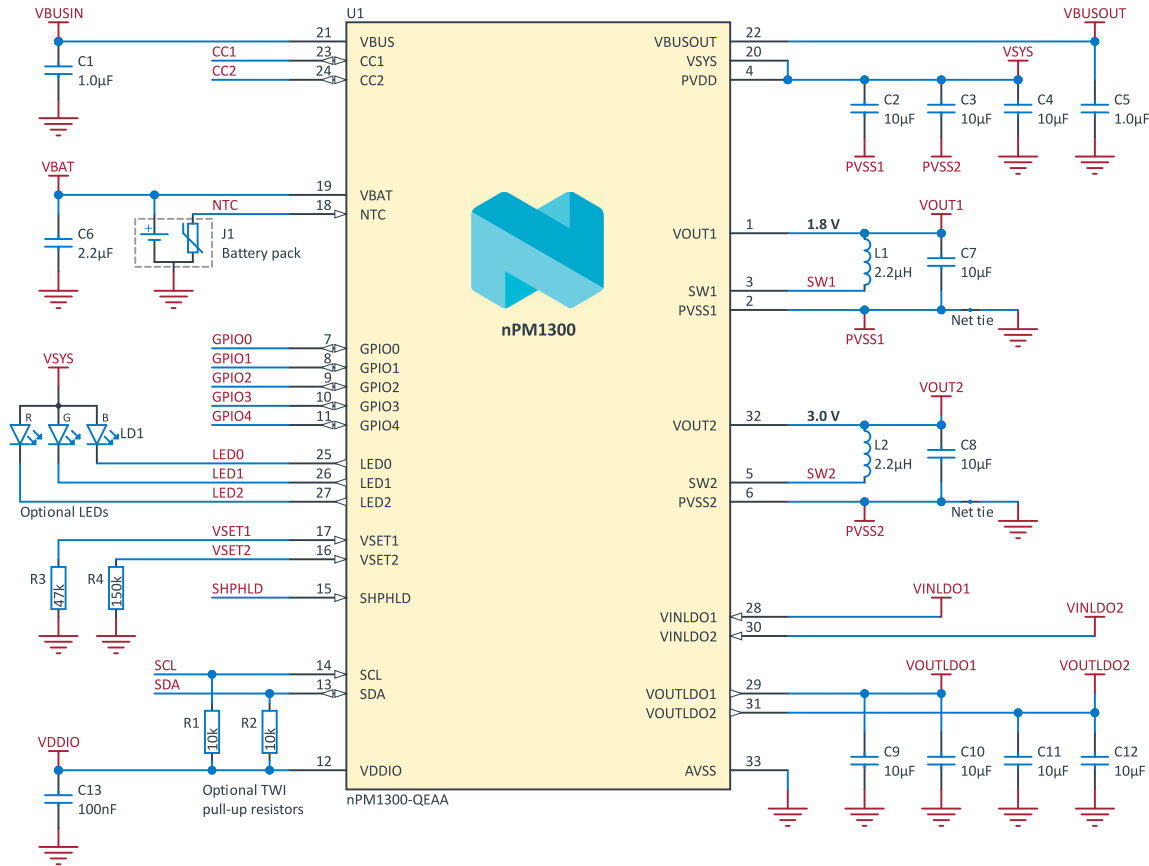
VBUSIN
C1
1.0µF
U1
21 VBUS
CC1 23 CC1
CC2 24 CC2
VBUSOUT 22
VSYS 20
PVDD 4
VBUSOUT
VSYS
C2 10µF
C3 10µF
C4 10µF
C5 1.0µF
PVSS1
PVSS2
VBAT
C6
2.2µF
19 VBAT
NTC 18 NTC
J1
Battery pack
nPM1300
VOUT1 1
1.8 V
VOUT1
L1
2.2µH
C7
10µF
SW1 3
SW1
PVSS1 2
Net tie
PVSS1
GPIO0 7 GPIO0
GPIO1 8 GPIO1
GPIO2 9 GPIO2
GPIO3 10 GPIO3
GPIO4 11 GPIO4
VSYS
R G B
LD1
VOUT2 32
3.0 V
VOUT2
L2
2.2µH
C8
10µF
SW2 5
SW2
PVSS2 6
Net tie
PVSS2
LED0 25 LED0
LED1 26 LED1
LED2 27 LED2
Optional LEDs
VSET1 17 VSET1
VSET2 16 VSET2
R3 47k
R4 150k
SHPHLD 15 SHPHLD
VINLDO1
VINLDO2
VINLDO1 28
VINLDO2 30
VOUTLDO1
VOUTLDO2
SCL 14 SCL
SDA 13 SDA
VOUTLDO1 29
VOUTLDO2 31
R1 10k
R2 10k
VDDIO
12 VDDIO
C13
100nF
Optional TWI
pull-up resistors
nPM1300-QEAA
AVSS 33
C9 10µF
C10 10µF
C11 10µF
C12 10µF